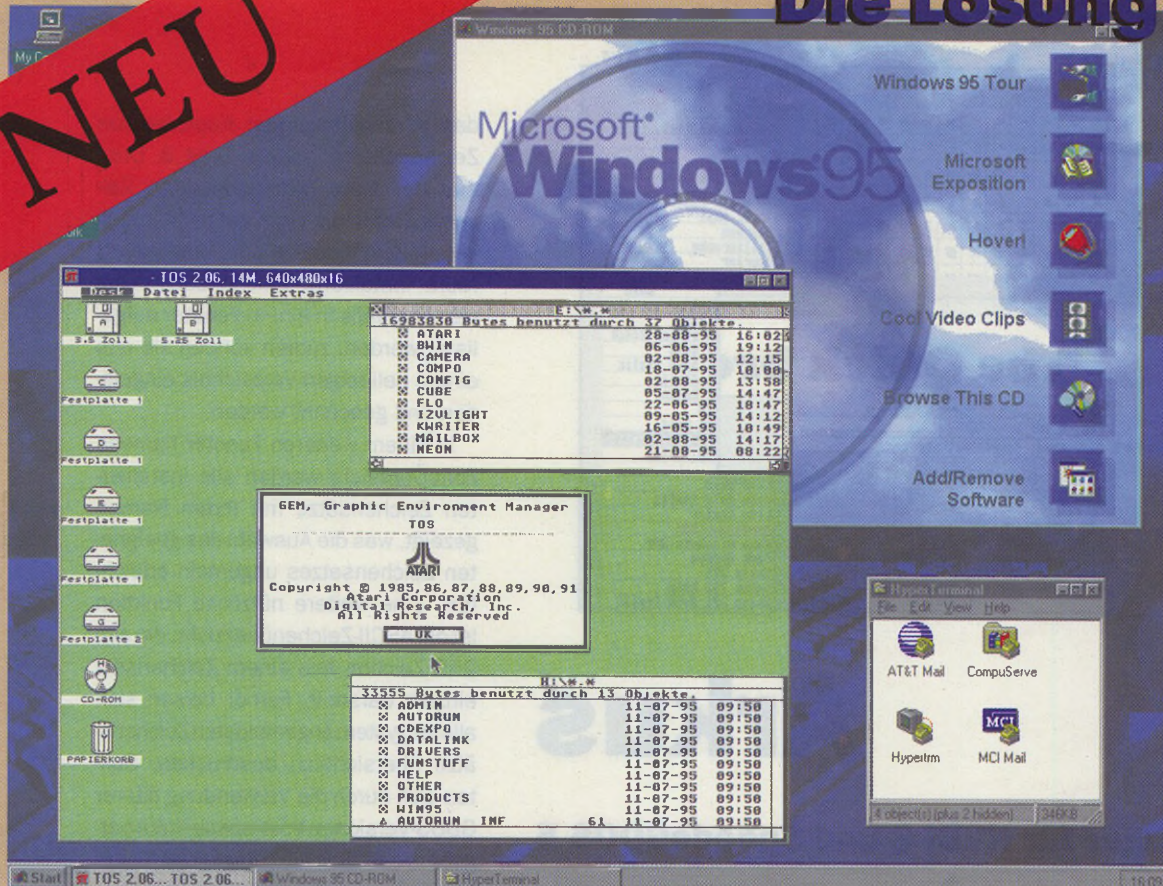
Die Lösung

NEU

My Co

Windows 95 CD-ROM

Microsoft® Windows95

Windows 95 Tour

Microsoft Exposition

Hover!

Cool Video Clips

Browse This CD

Add/Remove Software

TOS 2.06, 14M, 640x480x16

Desk Datei Index Extras

3.5 Zoll

5.25 Zoll

Festplatte 1

Festplatte 1

Festplatte 1

Festplatte 1

Festplatte 2

CD-ROM

PAPIERKORB

E:\*.*

16983030 Bytes benutzt durch 37 Objekte.

| | | |
|---|---|---|
| ATARI | 28-08-95 | 16:02 |
| BWIN | 06-06-95 | 19:12 |
| CAMERA | 02-08-95 | 12:15 |
| COMPO | 18-07-95 | 10:00 |
| CONFIG | 02-08-95 | 13:58 |
| CUBE | 05-07-95 | 14:47 |
| FLO | 22-06-95 | 18:47 |
| IZVLIGHT | 09-05-95 | 14:12 |
| KWRITER | 16-05-95 | 10:49 |
| MAILBOX | 02-08-95 | 14:17 |
| NEON | 21-08-95 | 08:22 |

GEM, Graphic Environment Manager

TOS

ATARI

Copyright © 1985,86,87,88,89,90,91
Atari Corporation
Digital Research, Inc.
All Rights Reserved

OK

H:\*.*

33555 Bytes benutzt durch 13 Objekte.

| | | | |
|---|---|---|---|
| ADMIN | | 11-07-95 | 09:50 |
| AUTORUN | | 11-07-95 | 09:50 |
| CDEXPO | | 11-07-95 | 09:50 |
| DATALINK | | 11-07-95 | 09:50 |
| DRIVERS | | 11-07-95 | 09:50 |
| FUNSTUFF | | 11-07-95 | 09:50 |
| HELP | | 11-07-95 | 09:50 |
| OTHER | | 11-07-95 | 09:50 |
| PRODUCTS | | 11-07-95 | 09:50 |
| WIN95 | | 11-07-95 | 09:50 |
| AUTORUN INF | 61 | 11-07-95 | 09:50 |

HyperTerminal

File Edit View Help

AT&T Mail

CompuServe

Hypertrm

MCI Mail

4 object(s) (plus 2 hidden) 346KB

Start TOS 2.06... TOS 2.06... Windows 95 CD-ROM HyperTerminal